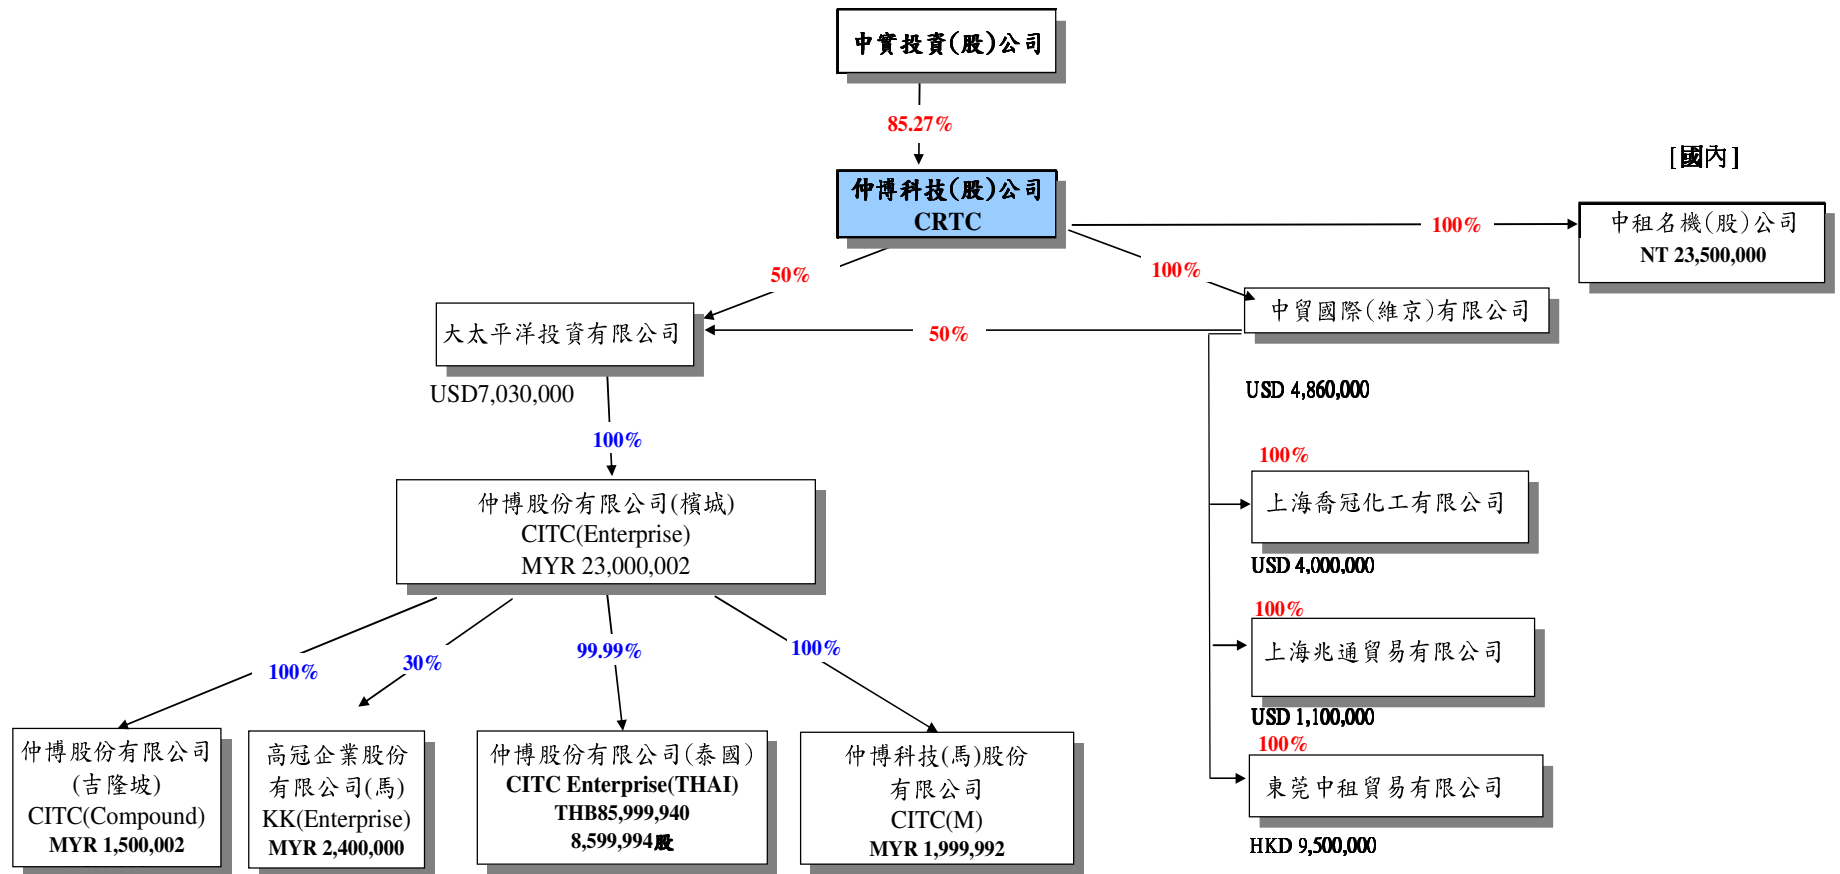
中實投資(股)公司

85.27%

仲博科技(股)公司
CRTC

[國內]

100%

中租名機(股)公司
NT 23,500,000

50%

100%

大太平洋投資有限公司

50%

中貿國際(維京)有限公司

USD7,030,000

USD 4,860,000

100%

100%

仲博股份有限公司(檳城)
CITC(Enterprise)
MYR 23,000,002

上海喬冠化工有限公司

USD 4,000,000

100%

100%

30%

99.99%

100%

上海兆通貿易有限公司

USD 1,100,000

100%

東莞中租貿易有限公司

仲博股份有限公司(吉隆坡)
CITC(Compound)
MYR 1,500,002

高冠企業股份有限公司(馬)
KK(Enterprise)
MYR 2,400,000

仲博股份有限公司(泰國)
CITC Enterprise(THAI)
THB85,999,940
8,599,994股

仲博科技(馬)股份有限公司
CITC(M)
MYR 1,999,992

HKD 9,500,000